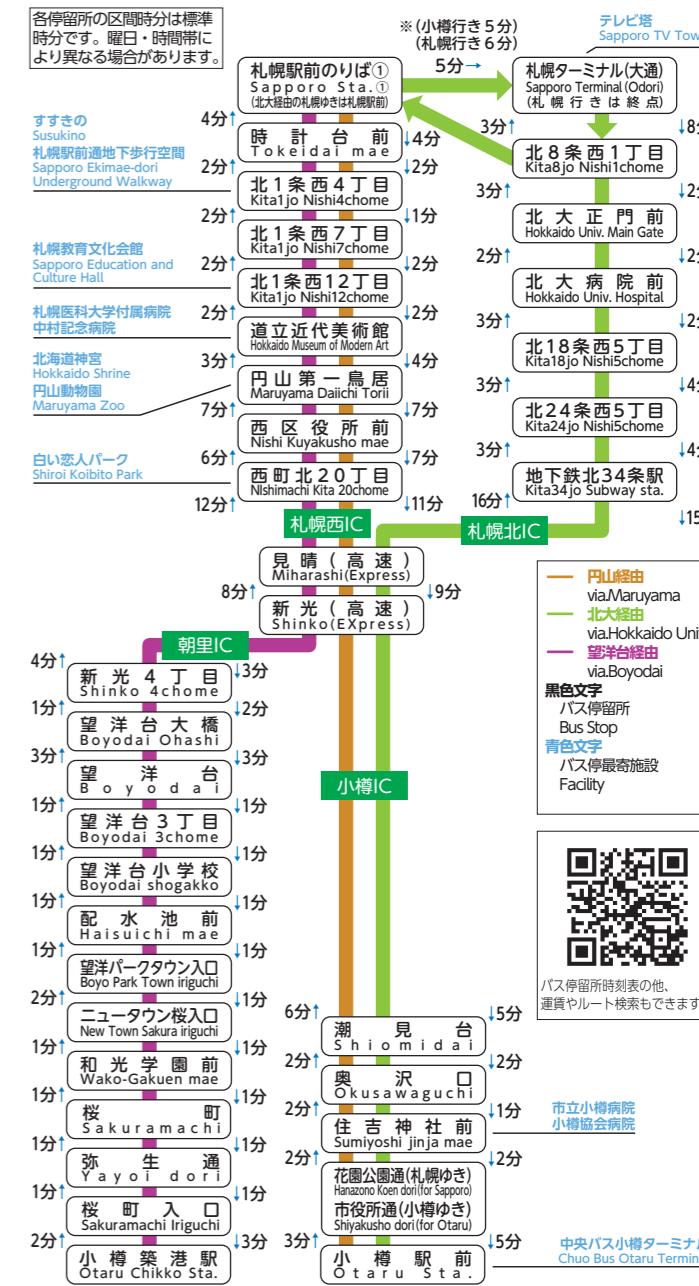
各停留所の区間時分は標準時分です。曜日・時間帯により異なる場合があります。

※(小樽行き5分)
(札幌行き6分)
5分→

テレビ塔
Sapporo TV Tow

札幌駅前のりば①
Sapporo Sta.①
(北大経由の札幌ゆきは札幌駅前)

札幌ターミナル(大通)
Sapporo Terminal (Odori)
(札幌行きは終点)

すすきの
Susukino
札幌駅前通地下歩行空間
Sapporo Ekimae-dori Underground Walkway

4分↑ 時計台前 Tokeidai mae ↓4分
2分↑ 北1条西4丁目 Kita1jo Nishi4chome ↓2分
2分↑ 北1条西7丁目 Kita1jo Nishi7chome ↓1分

札幌教育文化会館
Sapporo Education and Culture Hall
2分↑ 北1条西12丁目 Kita1jo Nishi12chome ↓2分

札幌医科大学付属病院
中村記念病院
2分↑ 道立近代美術館 Hokkaido Museum of Modern Art ↓2分

北海道神宮
Hokkaido Shrine
円山動物園
Maruyama Zoo
3分↑ 円山第一鳥居 Maruyama Daiichi Torii ↓4分
7分↑ 西区役所前 Nishi Kuyakusho mae ↓7分

白い恋人パーク
Shiroi Koibito Park
6分↑ 西町北20丁目 NIshimachi Kita 20chome ↓7分
12分↑ ↓11分

3分↑ 北8条西1丁目 Kita8jo Nishi1chome ↓8
3分↑ 北大正門前 Hokkaido Univ. Main Gate ↓2
2分↑ 北大病院前 Hokkaido Univ. Hospital ↓2
3分↑ 北18条西5丁目 Kita18jo Nishi5chome ↓2
3分↑ 北24条西5丁目 Kita24jo Nishi5chome ↓4
3分↑ 地下鉄北34条駅 Kita34jo Subway sta. ↓4
16分↑ ↓15

札幌西IC
札幌北IC

見晴(高速) Miharashi(Express)
8分↑ ↓9分
新光(高速) Shinko(EXpress)

朝里IC

円山経由
via.Maruyama
北大経由
via.Hokkaido Uni
望洋台経由
via.Boyodai
黒色文字
バス停留所
Bus Stop
青色文字
バス停最寄施設
Facility

4分↑ 新光4丁目 Shinko 4chome ↓3分
1分↑ 望洋台大橋 Boyodai Ohashi ↓2分
3分↑ 望洋台 Boyodai ↓3分
1分↑ 望洋台3丁目 Boyodai 3chome ↓1分
1分↑ 望洋台小学校 Boyodai shogakko ↓1分
1分↑ 配水池前 Haisuichi mae ↓1分
1分↑ 望洋パークタウン入口 Boyo Park Town iriguchi ↓1分
2分↑ ニュータウン桜入口 New Town Sakura iriguchi ↓1分
1分↑ 和光学園前 Wako-Gakuen mae ↓1分
1分↑ 桜町 Sakuramachi ↓1分
1分↑ 弥生通 Yayoi dori ↓1分
1分↑ 桜町入口 Sakuramachi Iriguchi ↓1分
2分↑ 小樽築港駅 Otaru Chikko Sta. ↓3分

小樽IC

パス停留所時刻表の他、運賃やルート検索もできます

6分↑ 潮見台 Shiomidai ↓5分
2分↑ 奥沢口 Okusawaguchi ↓2分
2分↑ 住吉神社前 Sumiyoshi jinja mae ↓1分
市立小樽病院
小樽協会病院
2分↑ 花園公園通(札幌ゆき) Hanazono Koen dori (for Sapporo) 市役所通(小樽ゆき) Shiyakusho dori (for Otaru) ↓2分
3分↑ 小樽駅前 Otaru Sta. ↓5分
中央バス小樽ターミナル
Chuo Bus Otaru Termin